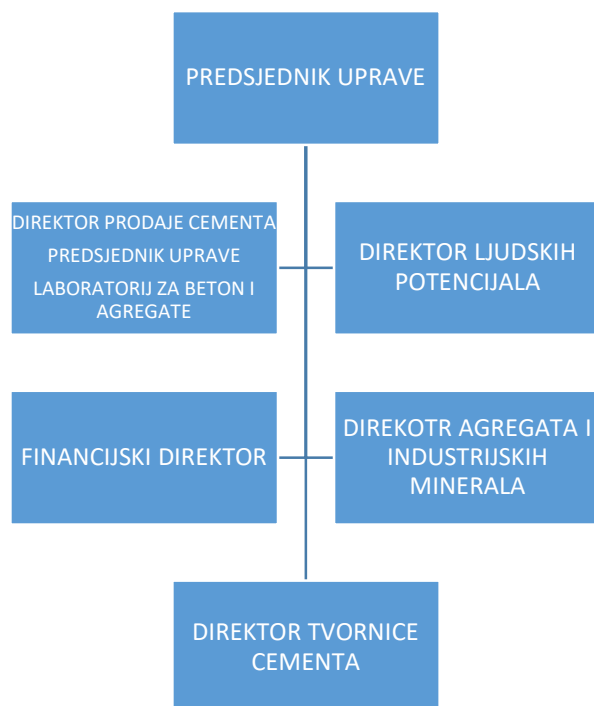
PREDSJEDNIK UPRAVE

DIREKTOR PRODAJE CEMENTA
PREDSJEDNIK UPRAVE
LABORATORIJ ZA BETON I AGREGATE

DIREKTOR LJUDSKIH POTENCIJALA

FINANCIJSKI DIREKTOR

DIREKOTR AGREGATA I INDUSTRIJSKIH MINERALA

DIREKTOR TVORNICE CEMENTA